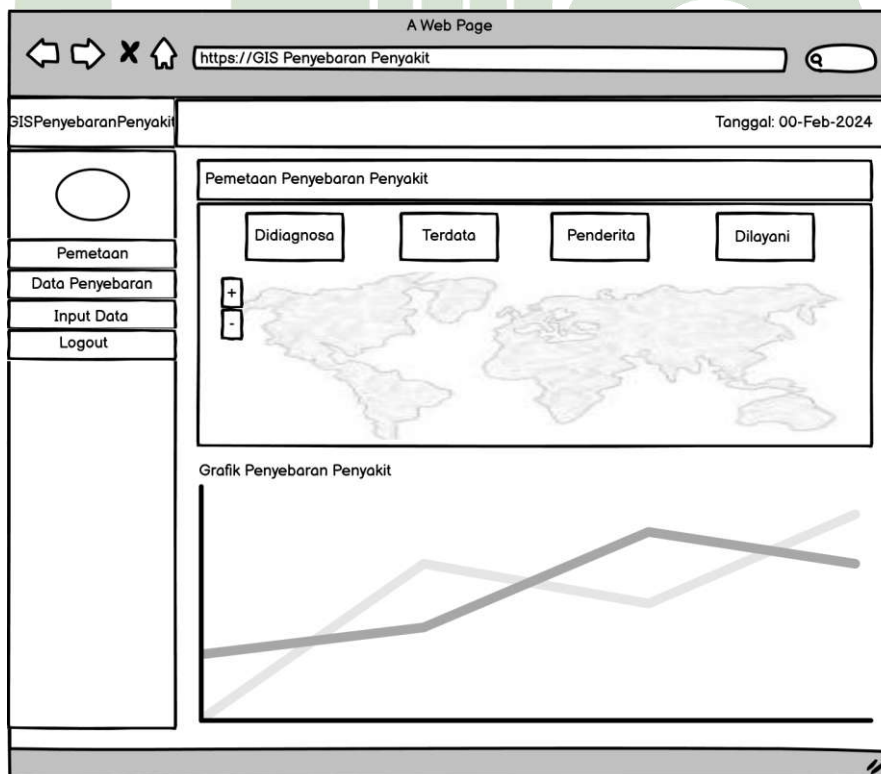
A Web Page

https://GIS Penyebaran Penyakit

GISPenyebaranPenyakit

Tanggal: 00-Feb-2024

Pemetaan

Data Penyebaran

Input Data

Logout

Pemetaan Penyebaran Penyakit

Didiagnosa

Terdata

Penderita

Dilayani

+

-

Grafik Penyebaran Penyakit